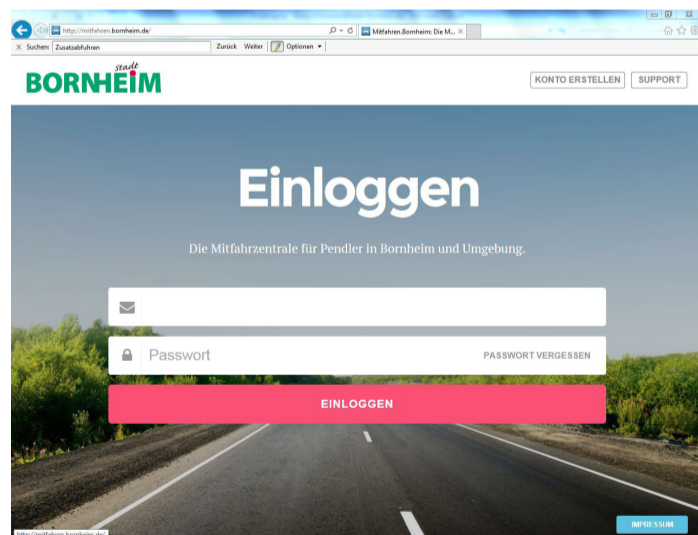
http://mitfahren.bornheim.de/
Mitfahren.Bornheim: Die M... ×
× Suchen: Zusatzabfuhren Zurück Weiter Optionen ▾

Stadt BORNHEIM

KONTO ERSTELLEN SUPPORT

Einloggen

Die Mitfahrzentrale für Pendler in Bornheim und Umgebung.

Passwort PASSWORT VERGESSEN

EINLOGGEN

http://mitfahren.bornheim.de/

IMPRESSUM